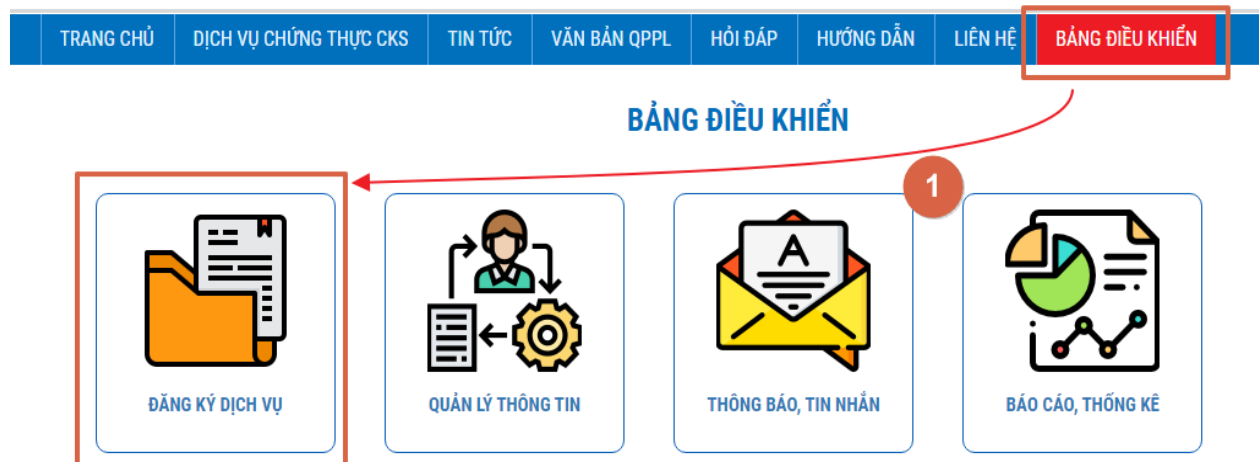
TRANG CHỦ | DỊCH VỤ CHỨNG THỰC CKS | TIN TỨC | VĂN BẢN QPPL | HỎI ĐÁP | HƯỚNG DẪN | LIÊN HỆ | BẢNG ĐIỀU KHIỂN

BẢNG ĐIỀU KHIỂN

1

A

ĐĂNG KÝ DỊCH VỤ

QUẢN LÝ THÔNG TIN

THÔNG BÁO, TIN NHẮN

BÁO CÁO, THỐNG KÊ